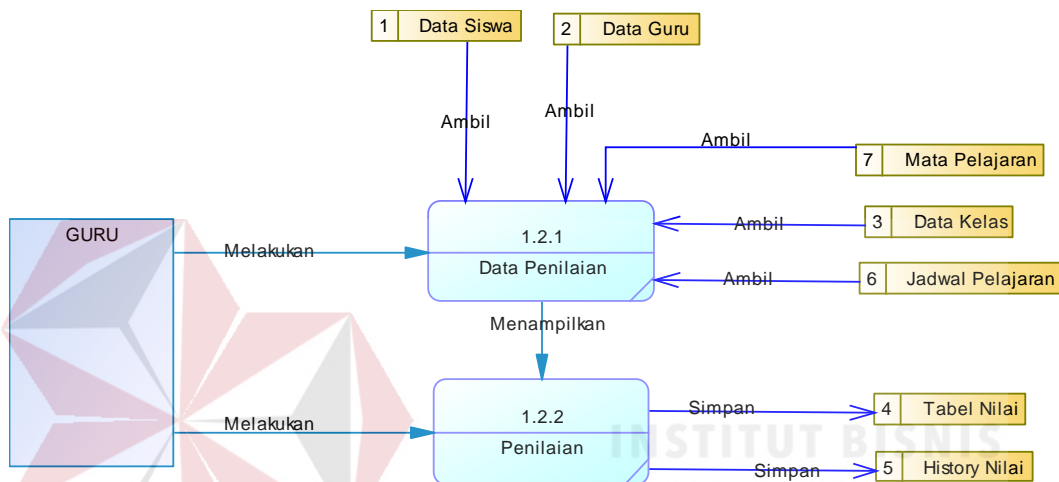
1 Data Siswa

2 Data Guru

Ambil

Ambil

Ambil

7 Mata Pelajaran

GURU

Melakukan

1.2.1

Data Penilaian

Ambil

3 Data Kelas

Ambil

6 Jadwal Pelajaran

Menampilkan

1.2.2

Penilaian

Melakukan

Simpan

4 Tabel Nilai

Simpan

5 History Nilai

INSTITUT BISNIS